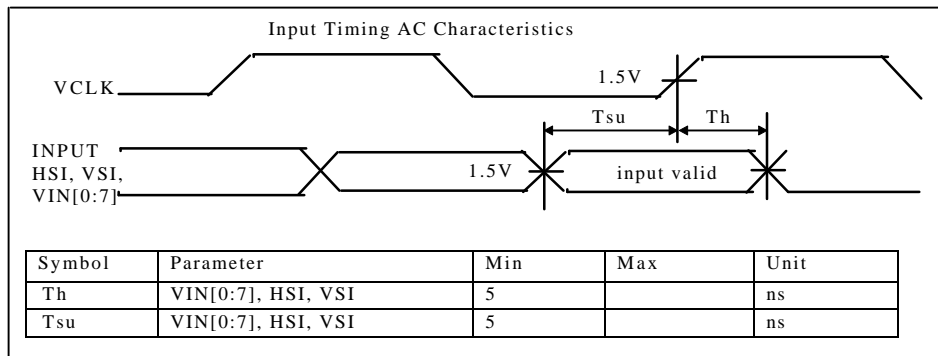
Input Timing AC Characteristics

VCLK

1.5V

Tsu

Th

INPUT HSI, VSI, VIN[0:7]

1.5V

input valid

| Symbol | Parameter | Min | Max | Unit |
|---|---|---|---|---|
| Th | VIN[0:7], HSI, VSI | 5 | | ns |
| Tsu | VIN[0:7], HSI, VSI | 5 | | ns |